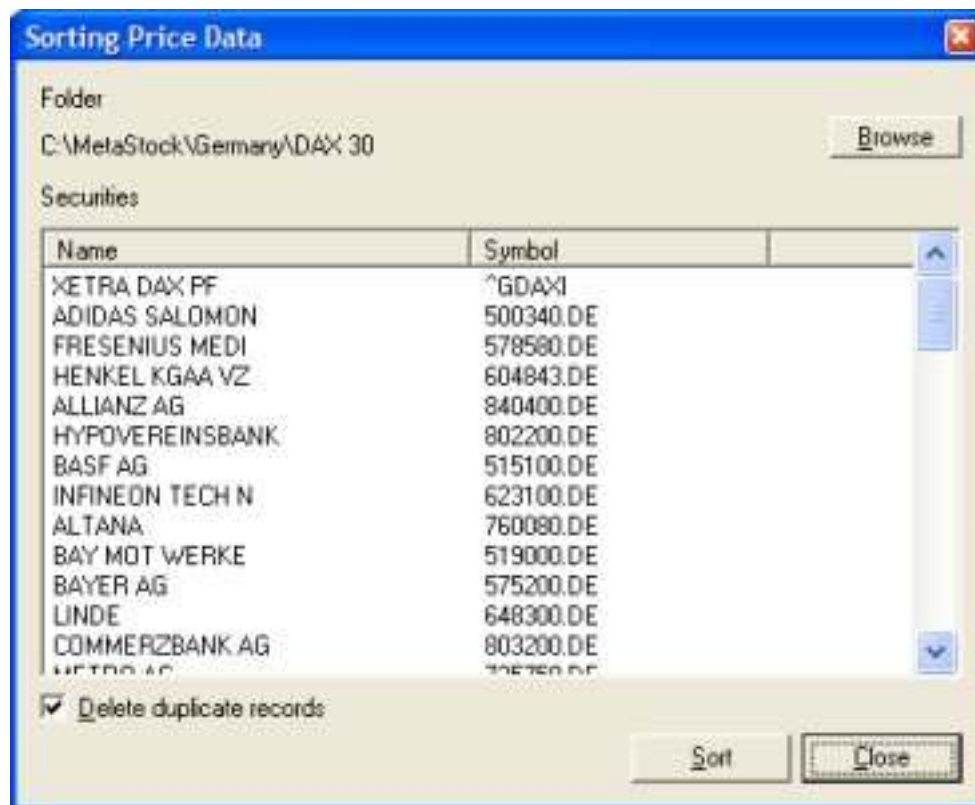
Sorting Price Data

Folder

C:\MetaStock\Germany\DAX 30

Browse

Securities

| Name | Symbol | |
|---|---|---|
| XETRA DAX PF | ^GDAXI | |
| ADIDAS SALOMON | 500340.DE | |
| FRESENIUS MEDI | 578580.DE | |
| HENKEL KGAA VZ | 604843.DE | |
| ALLIANZ AG | 840400.DE | |
| HYPOVEREINSBANK | 802200.DE | |
| BASF AG | 515100.DE | |
| INFINEON TECH N | 623100.DE | |
| ALTANA | 760080.DE | |
| BAY MOT WERKE | 519000.DE | |
| BAYER AG | 575200.DE | |
| LINDE | 648300.DE | |
| COMMERZBANK AG | 803200.DE | |
| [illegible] | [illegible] | |

Delete duplicate records

Sort

Close